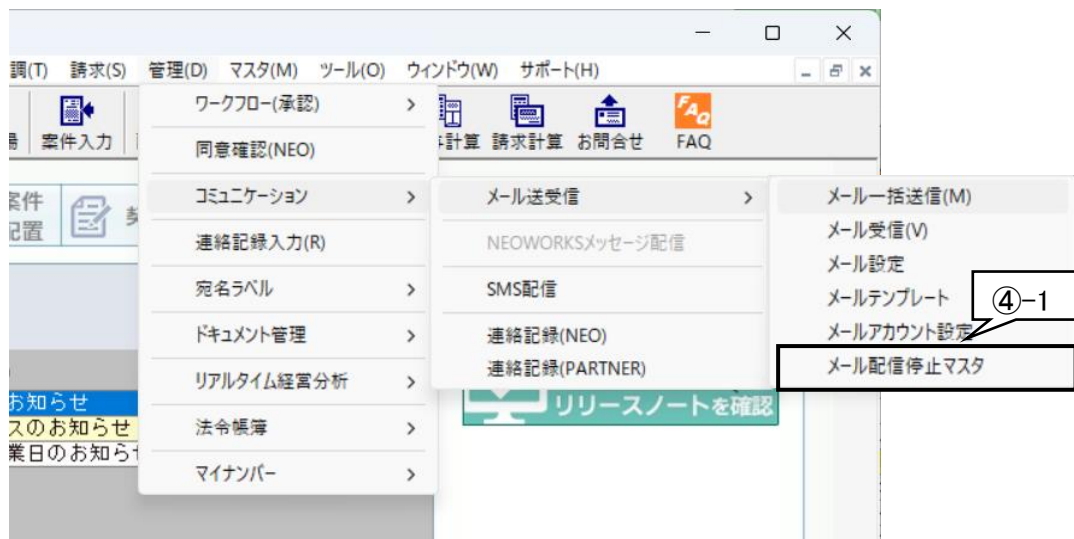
調(T) 請求(S) 管理(D) マスタ(M) ツール(O) ウィンドウ(W) サポート(H)

案件入力

件計算 請求計算 お問合せ FAQ

案件
配置

ワークフロー(承認)
同意確認(NEO)
コミュニケーション
連絡記録入力(R)
宛名ラベル
ドキュメント管理
リアルタイム経営分析
法令帳簿
マイナンバー

メール送受信
NEOWORKSメッセージ配信
SMS配信
連絡記録(NEO)
連絡記録(PARTNER)

メール一括送信(M)
メール受信(V)
メール設定
メールテンプレート
メールアカウント設定
メール配信停止マスタ

④−1

お知らせ
スのお知らせ
業日のお知らせ

リリースノートを確認